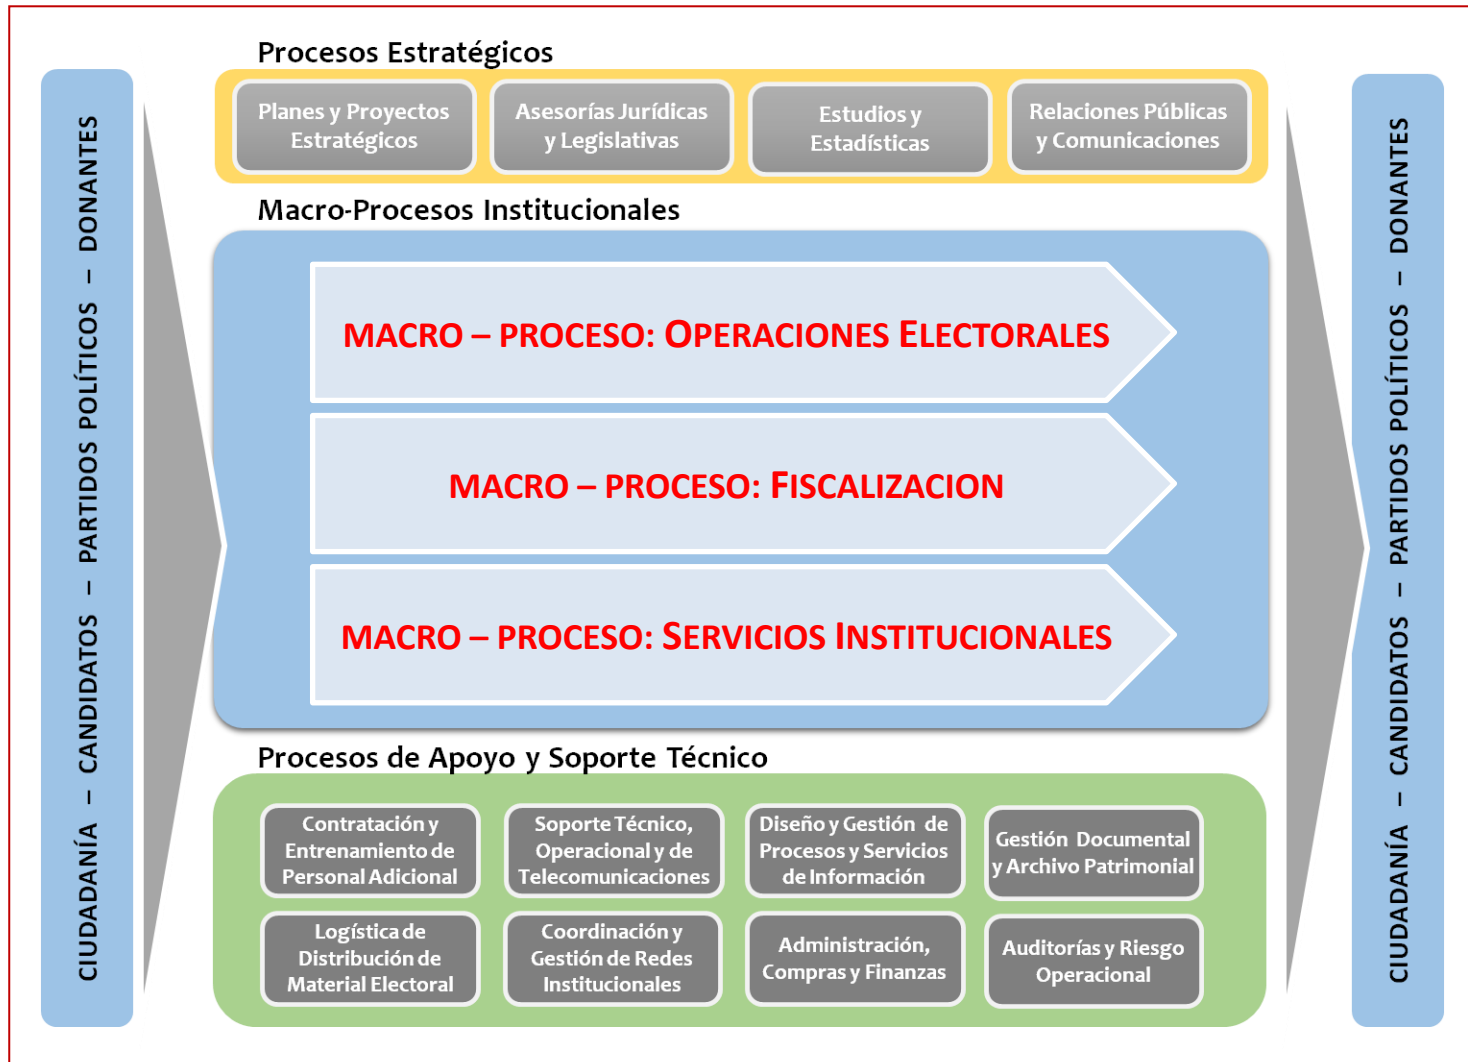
CIUDADANÍA – CANDIDATOS – PARTIDOS POLÍTICOS – DONANTES

Procesos Estratégicos

Planes y Proyectos Estratégicos

Asesorías Jurídicas y Legislativas

Estudios y Estadísticas

Relaciones Públicas y Comunicaciones

Macro-Procesos Institucionales

MACRO – PROCESO: OPERACIONES ELECTORALES

MACRO – PROCESO: FISCALIZACION

MACRO – PROCESO: SERVICIOS INSTITUCIONALES

Procesos de Apoyo y Soporte Técnico

Contratación y Entrenamiento de Personal Adicional

Soporte Técnico, Operacional y de Telecomunicaciones

Diseño y Gestión de Procesos y Servicios de Información

Gestión Documental y Archivo Patrimonial

Logística de Distribución de Material Electoral

Coordinación y Gestión de Redes Institucionales

Administración, Compras y Finanzas

Auditorías y Riesgo Operacional

CIUDADANÍA – CANDIDATOS – PARTIDOS POLÍTICOS – DONANTES